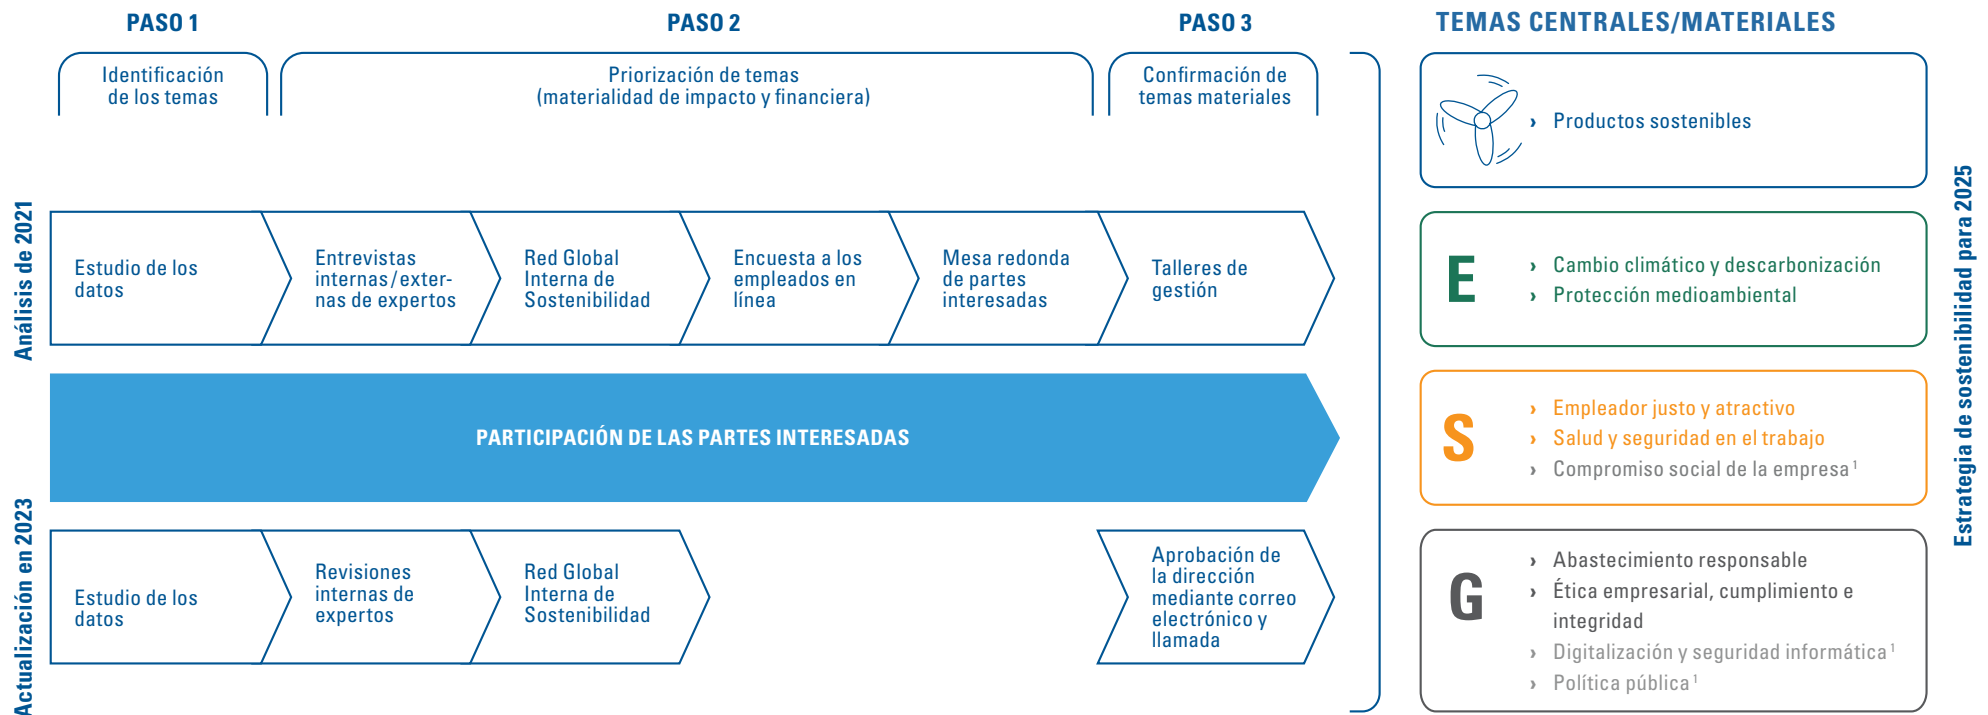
PASO 1

Identificación de los temas

PASO 2

Priorización de temas (materialidad de impacto y financiera)

PASO 3

Confirmación de temas materiales

TEMAS CENTRALES/MATERIALES

Análisis de 2021

Estudio de los datos

Entrevistas internas/externas de expertos

Red Global Interna de Sostenibilidad

Encuesta a los empleados en línea

Mesa redonda de partes interesadas

Talleres de gestión

PARTICIPACIÓN DE LAS PARTES INTERESADAS

Actualización en 2023

Estudio de los datos

Revisiones internas de expertos

Red Global Interna de Sostenibilidad

Aprobación de la dirección mediante correo electrónico y llamada

› Productos sostenibles

E

› Cambio climático y descarbonización
› Protección medioambiental

S

› Empleador justo y atractivo
› Salud y seguridad en el trabajo
› Compromiso social de la empresa$^{1}$

G

› Abastecimiento responsable
› Ética empresarial, cumplimiento e integridad
› Digitalización y seguridad informática$^{1}$
› Política pública$^{1}$

Estrategia de sostenibilidad para 2025